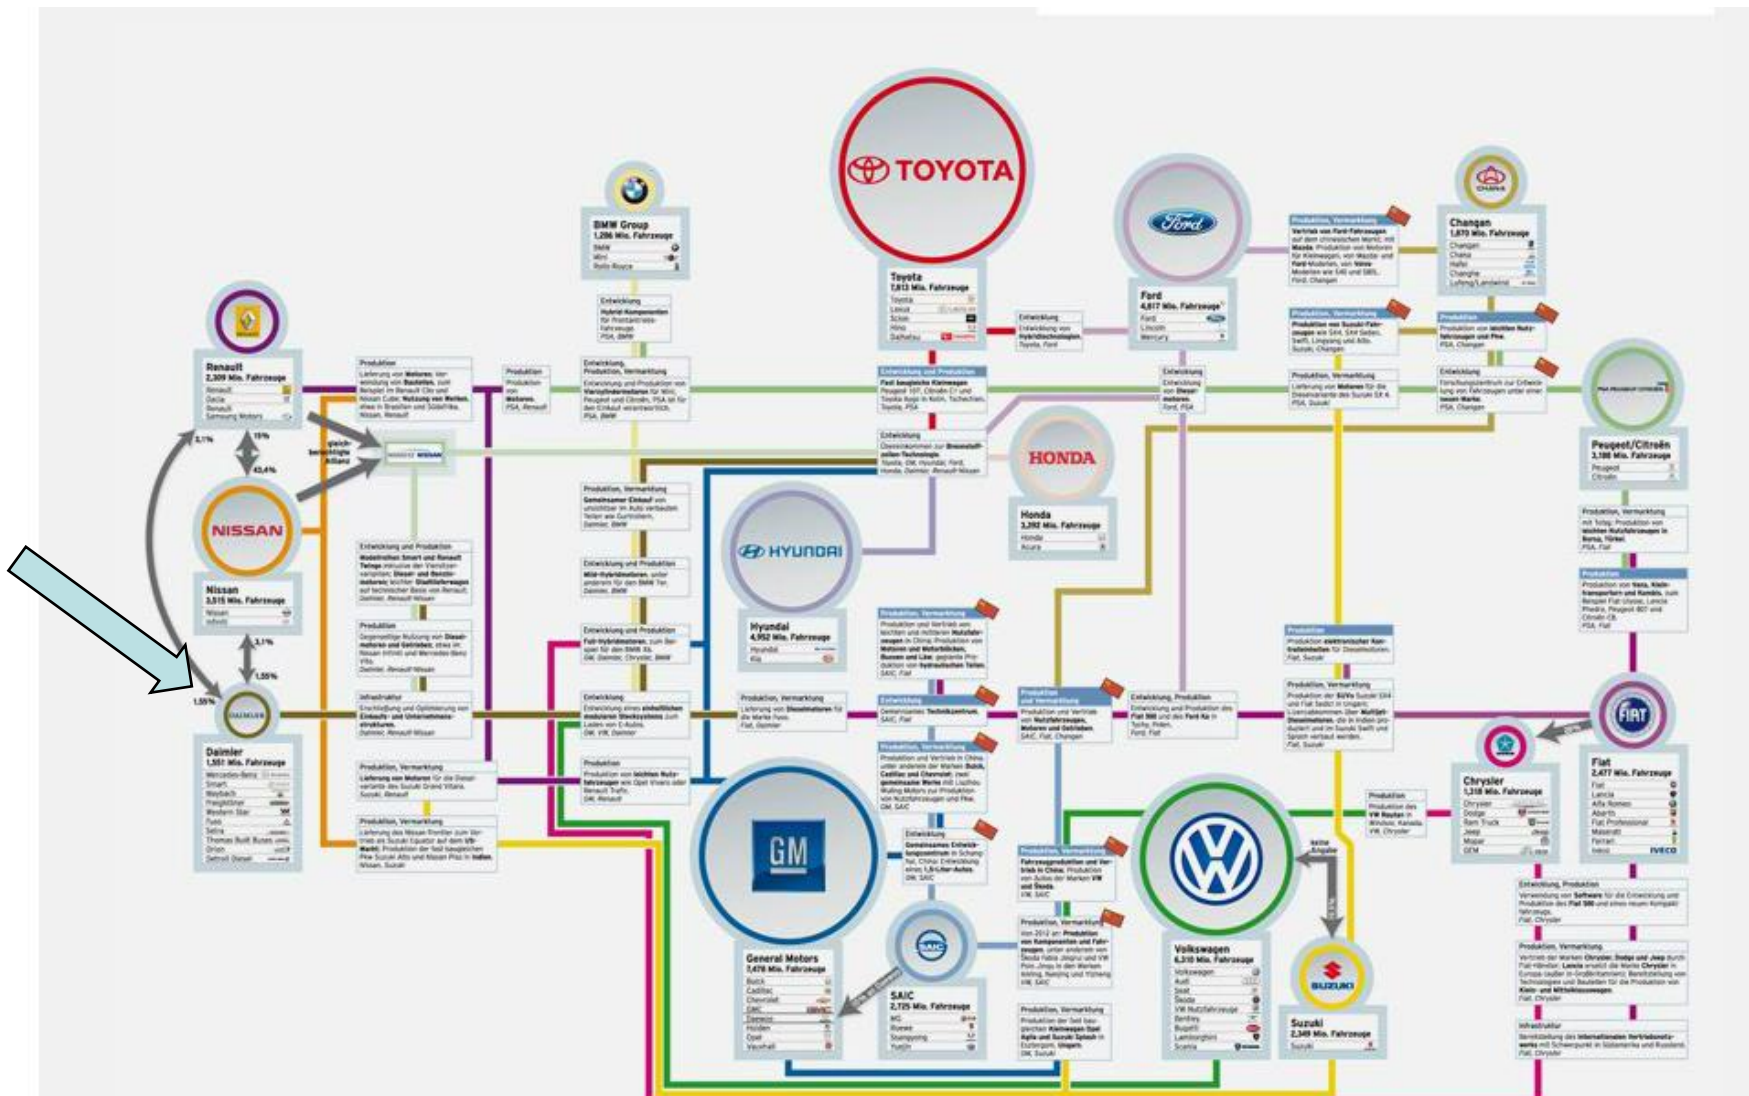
TOYOTA

Toyota
7,813 Mio. Fahrzeuge
Toyota
Lexus
Scion
Hino
Daihatsu

BMW Group
1,286 Mio. Fahrzeuge
BMW
Mini
Rolls-Royce

Ford
4,817 Mio. Fahrzeuge
Ford
Lincoln
Mercury

Changan
1,870 Mio. Fahrzeuge
Changan
Chana
Hafei
Changhe
Lufeng/Landwind

Renault
2,309 Mio. Fahrzeuge
Renault
Dacia
Renault
Samsung Motors

Nissan
3,515 Mio. Fahrzeuge
Nissan
Infiniti

Daimler
1,551 Mio. Fahrzeuge
Mercedes-Benz
Smart
Maybach
Freightliner
Western Star
Fuso
Setra
Thomas Built Buses
Orion
Detroit Diesel

3,1%
15%
43,4%
3,1%
1,55%
1,55%

gleichberechtigte Allianz

NISSAN

HONDA

Honda
3,392 Mio. Fahrzeuge
Honda
Acura

HYUNDAI

Hyundai
4,952 Mio. Fahrzeuge
Hyundai
Kia

Peugeot/Citroën
3,188 Mio. Fahrzeuge
Peugeot
Citroën

Chrysler
1,318 Mio. Fahrzeuge
Chrysler
Dodge
Ram Truck
Jeep
Mopar
GEM

Fiat
2,477 Mio. Fahrzeuge
Fiat
Lancia
Alfa Romeo
Abarth
Fiat Professional
Maserati
Ferrari
Iveco

GM

General Motors
7,478 Mio. Fahrzeuge
Buick
Cadillac
Chevrolet
GMC
Daewoo
Holden
Opel
Vauxhall

SAIC
2,725 Mio. Fahrzeuge
MG
Roewe
Ssangyong
Yuejin

Volkswagen
6,310 Mio. Fahrzeuge
Volkswagen
Audi
Seat
Škoda
VW Nutzfahrzeuge
Bentley
Bugatti
Lamborghini
Scania

SUZUKI

Suzuki
2,349 Mio. Fahrzeuge
Suzuki

keine Angabe

Entwicklung
Hybrid-Komponenten für Frontantriebsfahrzeuge
PSA, BMW

Produktion
Lieferung von Motoren; Verwendung von Bauteilen, zum Beispiel im Renault Clio und Nissan Cube; Nutzung von Werken, etwa in Brasilien und Südafrika.
Nissan, Renault

Produktion
Produktion von Motoren.
PSA, Renault

Entwicklung, Produktion, Vermarktung
Entwicklung und Produktion von Vierzylindermotoren für Mini, Peugeot und Citroën, PSA ist für den Einkauf verantwortlich.
PSA, BMW

Entwicklung und Produktion
Flexi-Entwicklung von Kleinwagen, Peugeot 107, Citroën C1 und Toyota Aygo in Kolín, Tschechien.
Toyota, PSA

Entwicklung
Entwicklung von Hybridtechnologien.
Toyota, Ford

Entwicklung
Gemeinsames Programm zur Brennstoffzellen-Technologie.
Toyota, GM, Hyundai, Ford, Honda, Daimler, Renault-Nissan

Entwicklung
Entwicklung von Dieselmotoren.
Ford, PSA

Produktion, Vermarktung
Vertrieb von Ford-Fahrzeugen auf dem chinesischen Markt, mit Mazda. Produktion von Motoren für Kleinwagen, von Mazda- und Ford-Modellen, von Volvo-Modellen wie S40 und S80.
Ford, Changan

Produktion, Vermarktung
Produktion von Suzuki-Fahrzeugen wie SX4, SX4 Sedan, Swift, Lingyang und Alto.
Suzuki, Changan

Produktion, Vermarktung
Lieferung von Motoren für die Dieselvariante des Suzuki SX 4.
PSA, Suzuki

Produktion
Produktion von leichten Nutzfahrzeugen und Pkw.
PSA, Changan

Entwicklung
Forschungszentrum zur Entwicklung von Fahrzeugen unter einer neuen Marke.
PSA, Changan

Produktion, Vermarktung
Gemeinsamer Einkauf von unsichtbaren im Auto verbauten Teilen wie Gurtrollern.
Daimler, BMW

Entwicklung und Produktion
Modulreihen Smart und Renault Twingo inklusive der Viersitzer-Varianten; Diesel- und Benzinmotoren; leichter Stadtlieferwagen auf technischer Basis von Renault.
Daimler, Renault-Nissan

Entwicklung und Produktion
Mild-Hybridmotoren, unter anderem für den BMW 7er.
Daimler, BMW

Produktion
Gegenseitige Nutzung von Dieselmotoren und Getrieben; etwa im Nissan Infiniti und Mercedes-Benz Vito.
Daimler, Renault-Nissan

Entwicklung und Produktion
Full-Hybridmotoren, zum Beispiel für den BMW X6.
GM, Daimler, Chrysler, BMW

Infrastruktur
Erschließung und Optimierung von Einkaufs- und Unternehmensstrukturen.
Daimler, Renault-Nissan

Entwicklung
Entwicklung eines einheitlichen modularen Steckersystems zum Laden von E-Autos.
GM, VW, Daimler

Produktion, Vermarktung
Lieferung von Dieselmotoren für die Marke Fiat.
Fiat, Daimler

Produktion, Vermarktung
Lieferung von Motoren für die Dieselvariante des Suzuki Grand Vitara.
Suzuki, Renault

Produktion
Produktion von leichten Nutzfahrzeugen wie Opel Vivaro oder Renault Trafic.
GM, Renault

Produktion, Vermarktung
Lieferung des Nissan Frontier zum Vertrieb als Suzuki Equator auf dem US-Markt. Produktion der baugleichen Pkw Suzuki Alto und Nissan Pixo in Indien.
Nissan, Suzuki

Produktion, Vermarktung
Produktion und Vertrieb von leichten und mittleren Nutzfahrzeugen in China; Produktion von Motoren und Motorblöcken, Bussen und Lkw; geplante Produktion von hydraulischen Teilen.
SAIC, Fiat

Entwicklung
Gemeinsames Technikzentrum.
SAIC, Fiat

Produktion, Vermarktung
Produktion und Vertrieb in China, unter anderem der Marken Buick, Cadillac und Chevrolet; zwei gemeinsame Werke mit Liuzhou Wuling Motors zur Produktion von Nutzfahrzeugen und Pkw.
GM, SAIC

Entwicklung
Gemeinsames Entwicklungszentrum in Schanghai, China; Entwicklung von 1,5-Liter-Autos.
GM, SAIC

Produktion und Vermarktung
Produktion und Vertrieb von Nutzfahrzeugen, Motoren und Getrieben.
SAIC, Fiat, Chongqing

Produktion, Vermarktung
Fahrzeugproduktion und Vertrieb in China; Produktion von Autos der Marken VW und Škoda.
VW, SAIC

Produktion, Vermarktung
Von 2012 an: Produktion von Komponenten und Fahrzeugen, unter anderem von Škoda Fabia, Jetta und VW Polo. Jinqiu in den Werken Anting, Nanjing und Yizheng.
VW, SAIC

Produktion, Vermarktung
Produktion der fast baugleichen Kleinwagen Opel Agila und Suzuki Splash in Esztergom, Ungarn.
GM, Suzuki

Entwicklung, Produktion
Entwicklung und Produktion des Fiat 500 und des Ford Ka in Tychy, Polen.
Ford, Fiat

Produktion
Produktion elektronischer Kontrolleinheiten für Dieselmotoren.
Fiat, Suzuki

Produktion, Vermarktung
Produktion der SUVs Suzuki SX4 und Fiat Sedici in Ungarn; Lizenzabkommen über Multijet-Dieselmotoren, die in Indien produziert und im Suzuki Swift und Splash verbaut werden.
Fiat, Suzuki

Produktion
Produktion des VW Routan in Windsor, Kanada.
VW, Chrysler

Produktion, Vermarktung
mit Tofaş: Produktion von leichten Nutzfahrzeugen in Bursa, Türkei.
PSA, Fiat

Produktion
Produktion von Vans, Kleintransportern und Kombis, zum Beispiel Fiat Ulysse, Lancia Phedra, Peugeot 807 und Citroën C8.
PSA, Fiat

Entwicklung, Produktion
Verwendung von Software für die Entwicklung und Produktion des Fiat 500 und eines neuen Kompaktfahrzeugs.
Fiat, Chrysler

Produktion, Vermarktung
Vertrieb der Marken Chrysler, Dodge und Jeep durch Fiat-Händler; Lancia ersetzt die Marke Chrysler in Europa außer in Großbritannien; Bereitstellung von Technologien und Bauteilen für die Produktion von Klein- und Mittelklassewagen.
Fiat, Chrysler

Infrastruktur
Bereitstellung des internationalen Vertriebsnetzwerks mit Schwerpunkt in Südamerika und Russland.
Fiat, Chrysler